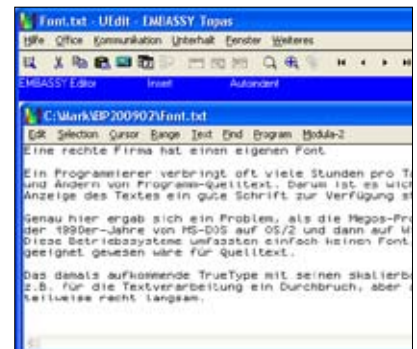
Font.txt - UEdit - EMBASSY Topas

Hilfe Office Kommunikation Unterhalt Fenster Weiteres

EMBASSY Editor Insert Autoindent

C:\Mark\EP200907\Font.txt

Edit Selection Cursor Range Text Find Program Modula-2

Eine rechte Firma hat einen eigenen Font

Ein Programmierer verbringt oft viele Stunden pro T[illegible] und Ändern von Programm-Quelltext. Darum ist es wich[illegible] Anzeige des Textes ein gute Schrift zur Verfügung st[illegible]

Genau hier ergab sich ein Problem, als die Megos-Pro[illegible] der 1990er-Jahre von MS-DOS auf OS/2 und dann auf W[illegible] Diese Betriebssysteme umfassten einfach keinen Font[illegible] geeignet gewesen wäre für Quelltext.

Das damals aufkommende TrueType mit seinen skalierb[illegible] z.B. für die Textverarbeitung ein Durchbruch, aber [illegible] teilweise recht langsam.